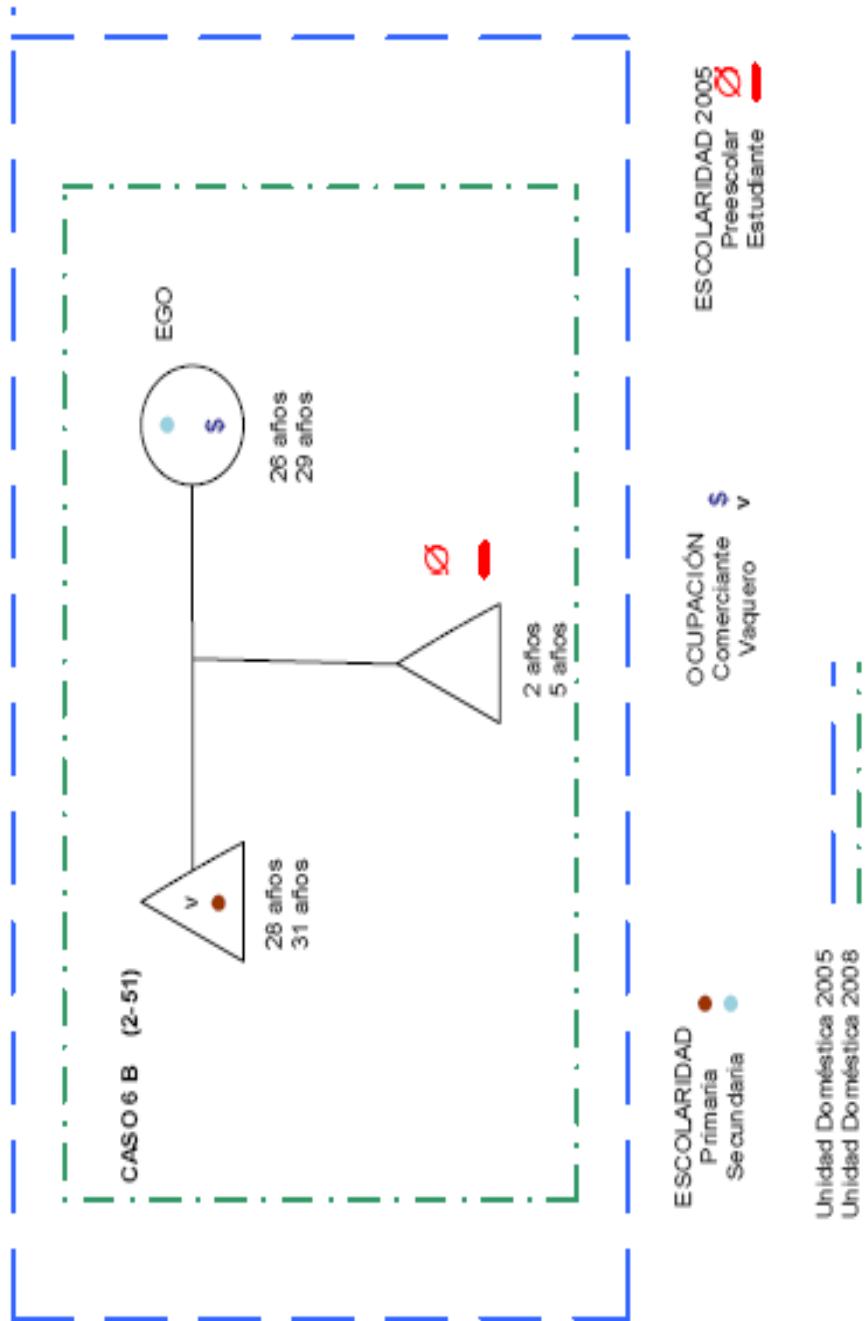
CASO 6 B (2-51)

EGO

$

26 años
29 años

v

28 años
31 años

Ø

2 años
5 años

ESCOLARIDAD
Primaria
Secundaria

OCUPACIÓN
Comerciante $
Vaquero v

ESCOLARIDAD 2005
Preescolar Ø
Estudiante

Unidad Doméstica 2005
Unidad Doméstica 2008